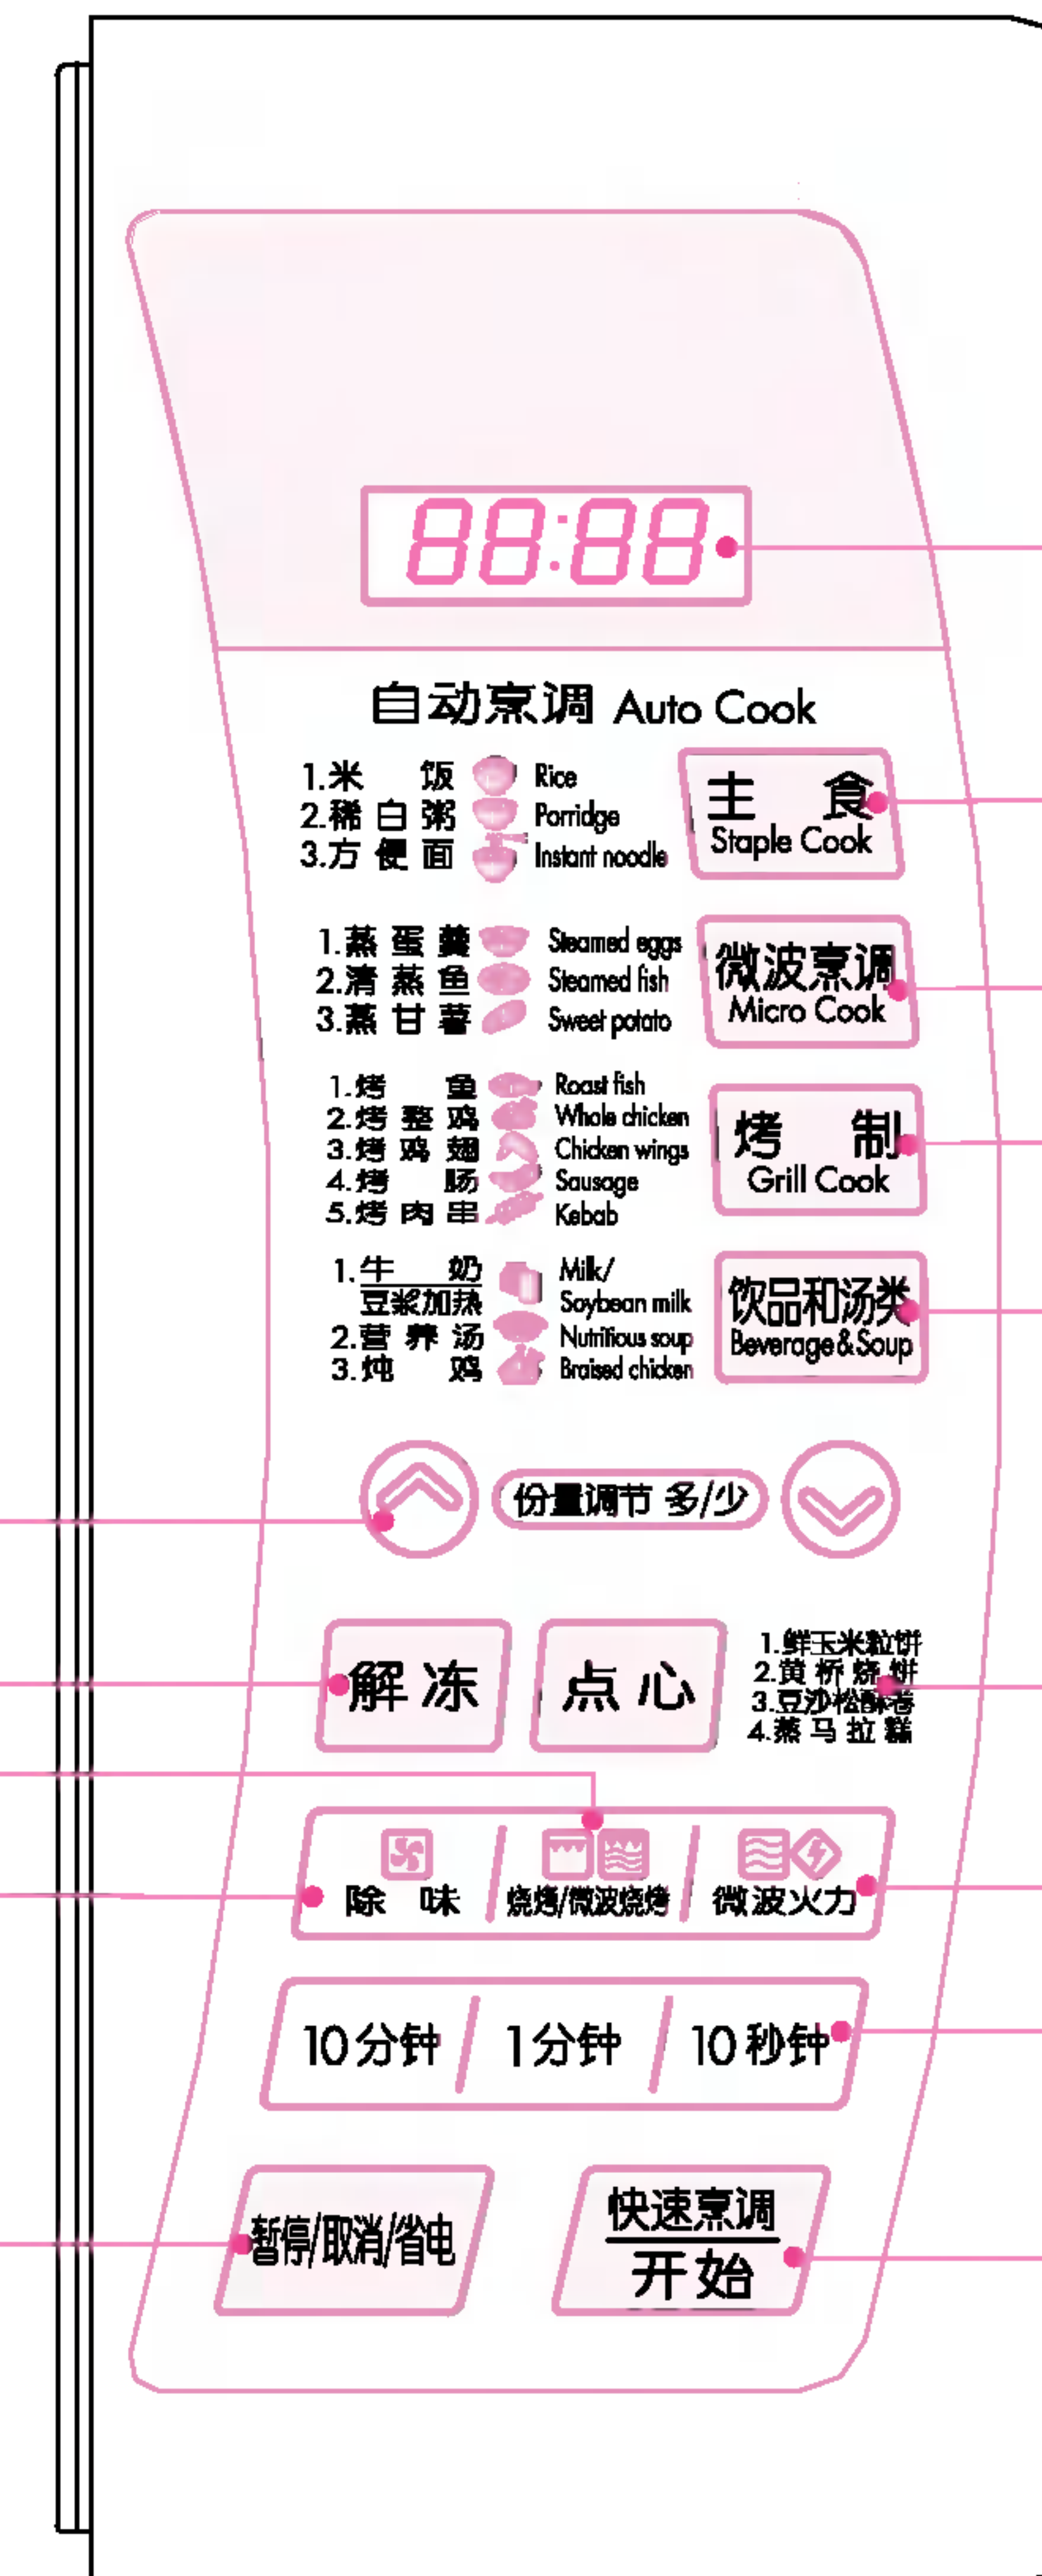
88:88

自动烹调 Auto Cook

1.米 饭 Rice
2.稀白粥 Porridge
3.方便面 Instant noodle

主 食
Staple Cook

1.蒸蛋羹 Steamed eggs
2.清蒸鱼 Steamed fish
3.蒸甘薯 Sweet potato

微波烹调
Micro Cook

1.烤 鱼 Roast fish
2.烤整鸡 Whole chicken
3.烤鸡翅 Chicken wings
4.烤 肠 Sausage
5.烤肉串 Kebab

烤 制
Grill Cook

1.牛 奶 豆浆加热 Milk/ Soybean milk
2.营养汤 Nutritious soup
3.炖 鸡 Braised chicken

饮品和汤类
Beverage&Soup

份量调节 多/少

解 冻

点 心

1.鲜玉米粒饼
2.黄桥烧饼
3.豆沙松酥卷
4.蒸马拉糕

除 味

烧烤/微波烧烤

微波火力

10分钟

1分钟

10秒钟

暂停/取消/省电

快速烹调
开始